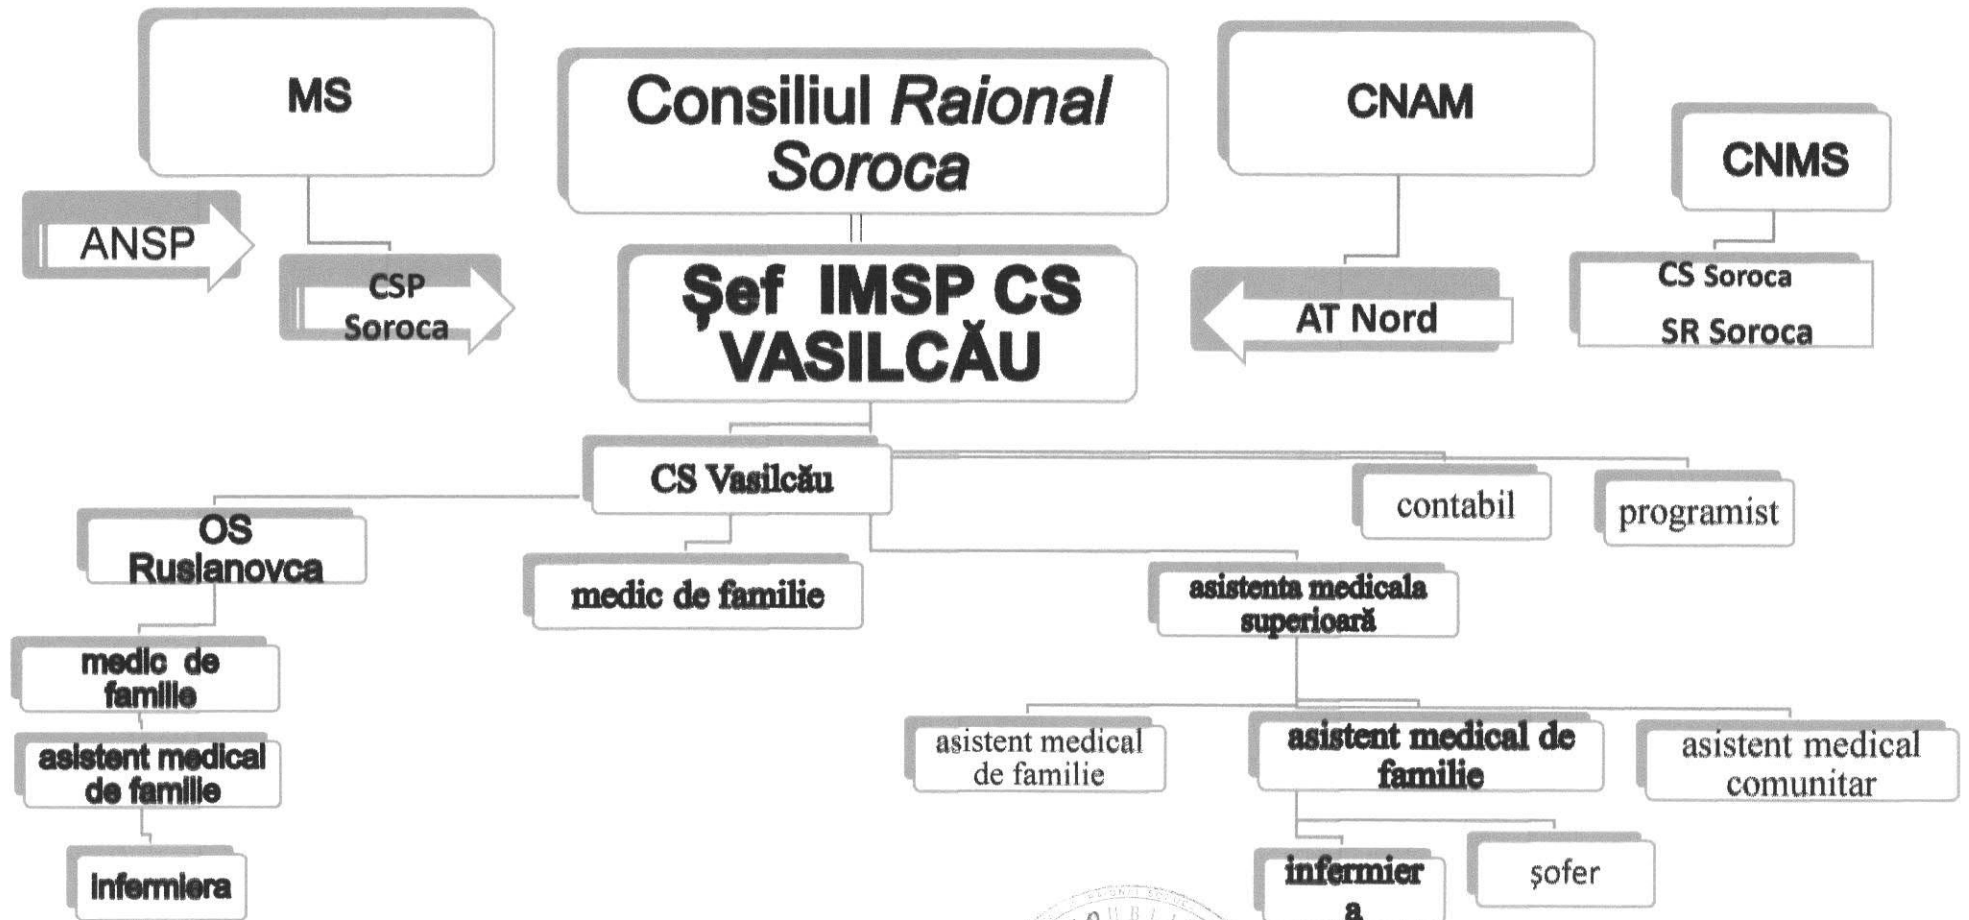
MS

Consiliul Raional Soroca

CNAM

CNMS

ANSP

CSP Soroca

Şef IMSP CS VASILCĂU

AT Nord

CS Soroca

SR Soroca

CS Vasilcău

contabil

programist

OS Ruslanovca

medic de familie

asistenta medicala superioară

medic de familie

asistent medical de familie

asistent medical de familie

asistent medical de familie

asistent medical comunitar

infermiera

infermier a

şofer